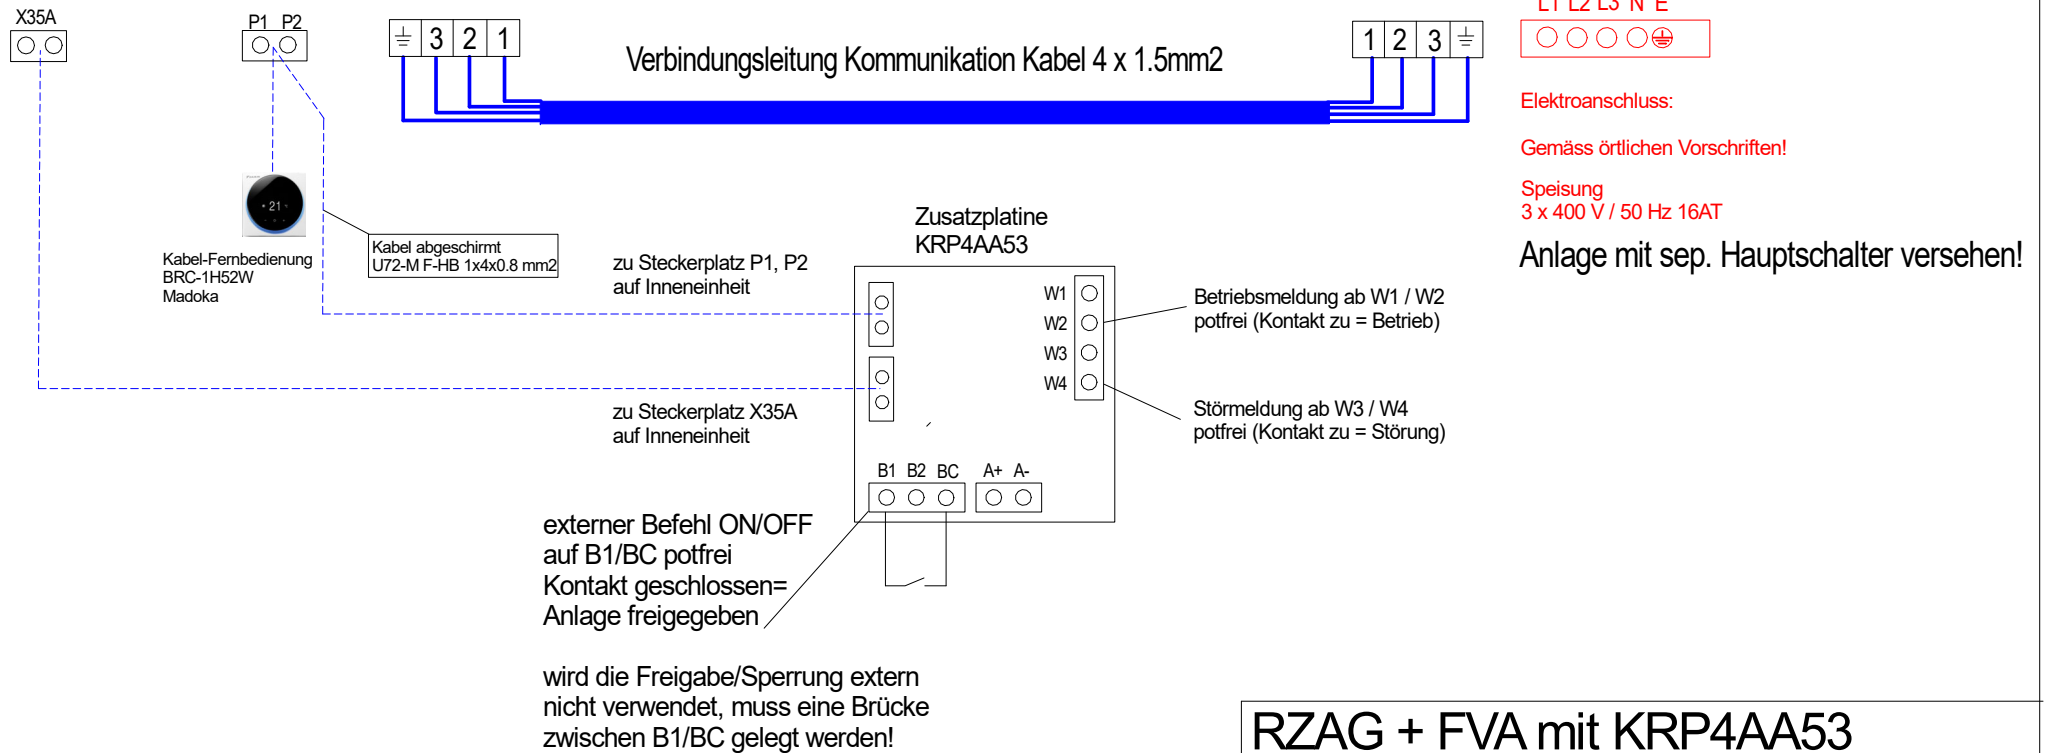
X35A

P1 P2

3 2 1

Verbindungsleitung Kommunikation Kabel 4 x 1.5mm2

1 2 3

L1 L2 L3 N E

Elektroanschluss:

Gemäss örtlichen Vorschriften!

Speisung
3 x 400 V / 50 Hz 16AT

Anlage mit sep. Hauptschalter versehen!

21

Kabel-Fernbedienung
BRC-1H52W
Madoka

Kabel abgeschirmt
U72-M F-HB 1x4x0.8 mm2

zu Steckerplatz P1, P2
auf Inneneinheit

Zusatzplatine
KRP4AA53

W1
W2
W3
W4

Betriebsmeldung ab W1 / W2
potfrei (Kontakt zu = Betrieb)

Störmeldung ab W3 / W4
potfrei (Kontakt zu = Störung)

zu Steckerplatz X35A
auf Inneneinheit

B1 B2 BC A+ A-

externer Befehl ON/OFF
auf B1/BC potfrei
Kontakt geschlossen=
Anlage freigegeben

wird die Freigabe/Sperrung extern
nicht verwendet, muss eine Brücke
zwischen B1/BC gelegt werden!

RZAG + FVA mit KRP4AA53